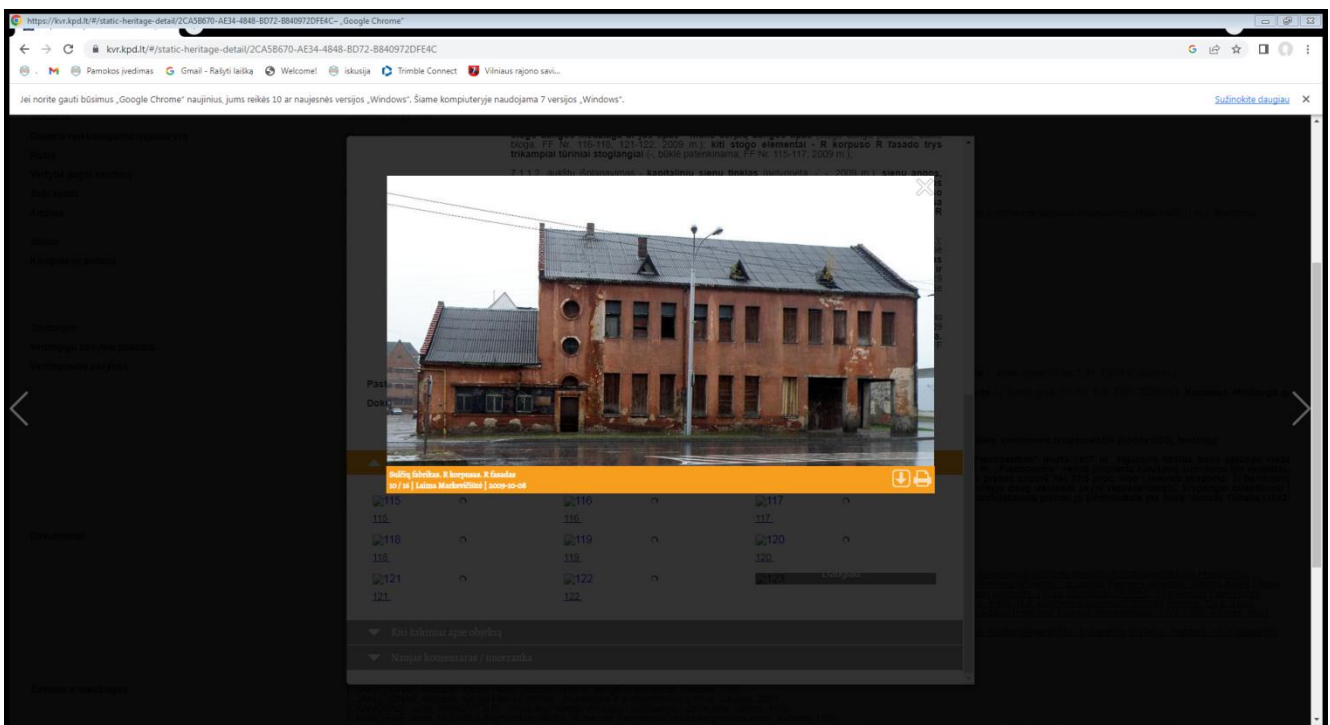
https://kvr.kpd.lt/#/static-heritage-detail/2CA5B670-AE34-4848-BD72-B840972DFE4C - Google Chrome

kvr.kpd.lt/#/static-heritage-detail/2CA5B670-AE34-4848-BD72-B840972DFE4C

Pamokos įvedimas Gmail - Rašyti laišką Welcome! iskusija Trimble Connect Vilniaus rajono savi...

Jei norite gauti būsimus „Google Chrome" naujinius, jums reikės 10 ar naujesnės versijos „Windows". Šiame kompiuteryje naudojama 7 versijos „Windows".

Sužinokite daugiau

bloga, FF Nr. 116-118, 121-122, 2009 m.); kiti stogo elementai - R korpuso R fasado trys trikampiai tūriniai stoglangiai (-, būklė patenkinama, FF Nr. 115-117, 2009 m.);

7.1.1.2. aukštų išplanavimas - kapitalinių sienų tinklas (netvarkyta, -, 2009 m.); sienų angos

Pasl

Doku

Sulfitų fabrikas. R korpusas. R fasadas
10 / 16 | Laima Markevičiūtė | 2009-10-08

115
115

116
116

117
117

118
118

119
119

120
120

121
121

122
122

Kiti šaltiniai apie objektą

Naujas komentaras / pastaba